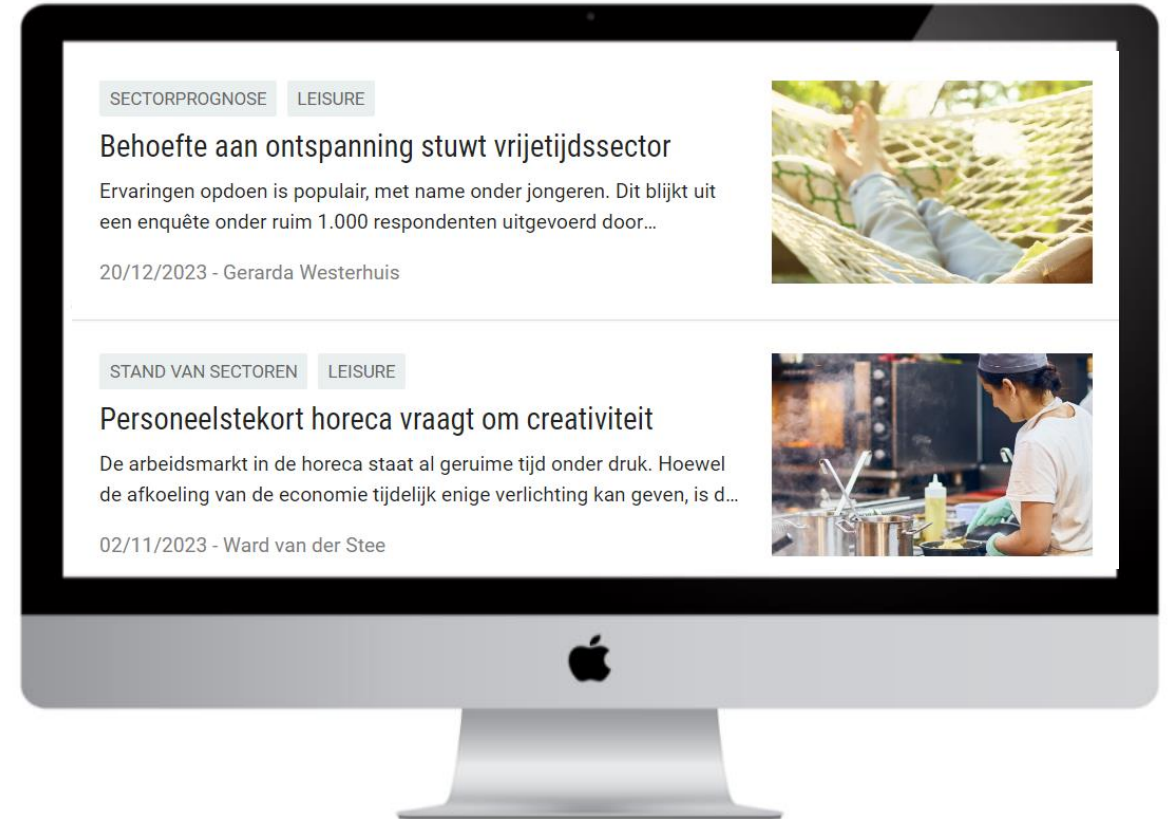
SECTORPROGNOSE LEISURE

Behoefte aan ontspanning stuwt vrijetijdssector

Ervaringen opdoen is populair, met name onder jongeren. Dit blijkt uit een enquête onder ruim 1.000 respondenten uitgevoerd door...

20/12/2023 - Gerarda Westerhuis

STAND VAN SECTOREN LEISURE

Personeelstekort horeca vraagt om creativiteit

De arbeidsmarkt in de horeca staat al geruime tijd onder druk. Hoewel de afkoeling van de economie tijdelijk enige verlichting kan geven, is d...

02/11/2023 - Ward van der Stee